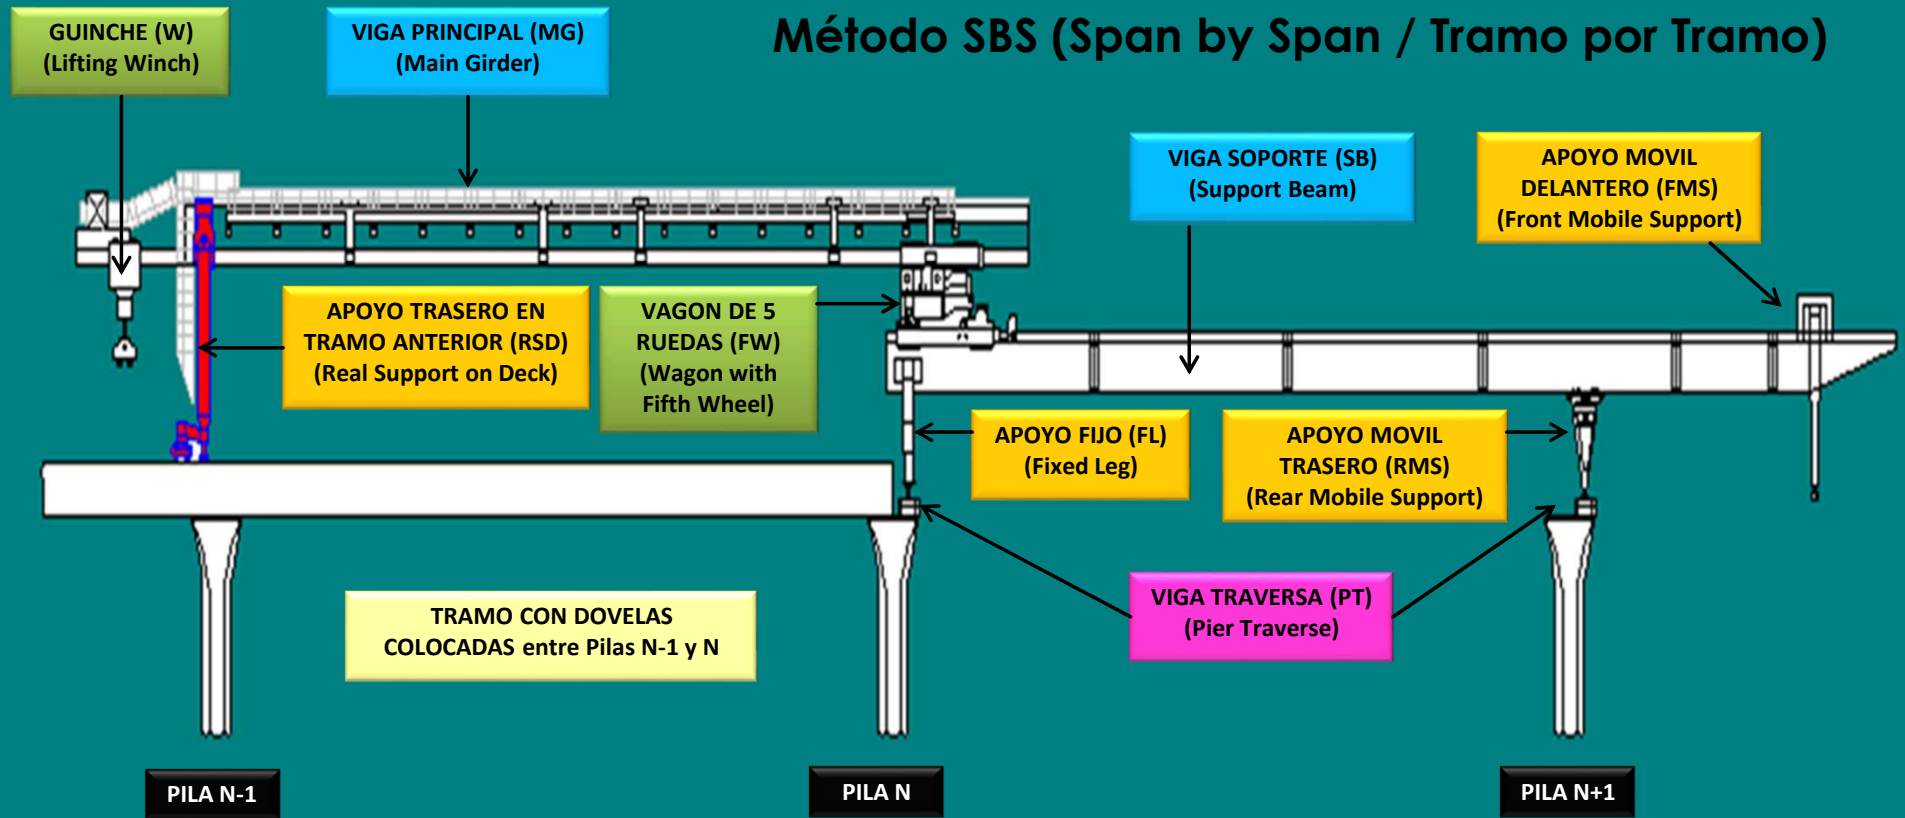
Método SBS (Span by Span / Tramo por Tramo)

GUINCHE (W)
(Lifting Winch)

VIGA PRINCIPAL (MG)
(Main Girder)

VIGA SOPORTE (SB)
(Support Beam)

APOYO MOVIL DELANTERO (FMS)
(Front Mobile Support)

APOYO TRASERO EN TRAMO ANTERIOR (RSD)
(Real Support on Deck)

VAGON DE 5 RUEDAS (FW)
(Wagon with Fifth Wheel)

APOYO FIJO (FL)
(Fixed Leg)

APOYO MOVIL TRASERO (RMS)
(Rear Mobile Support)

TRAMO CON DOVELAS COLOCADAS entre Pilas N-1 y N

VIGA TRAVERSA (PT)
(Pier Traverse)

PILA N-1

PILA N

PILA N+1